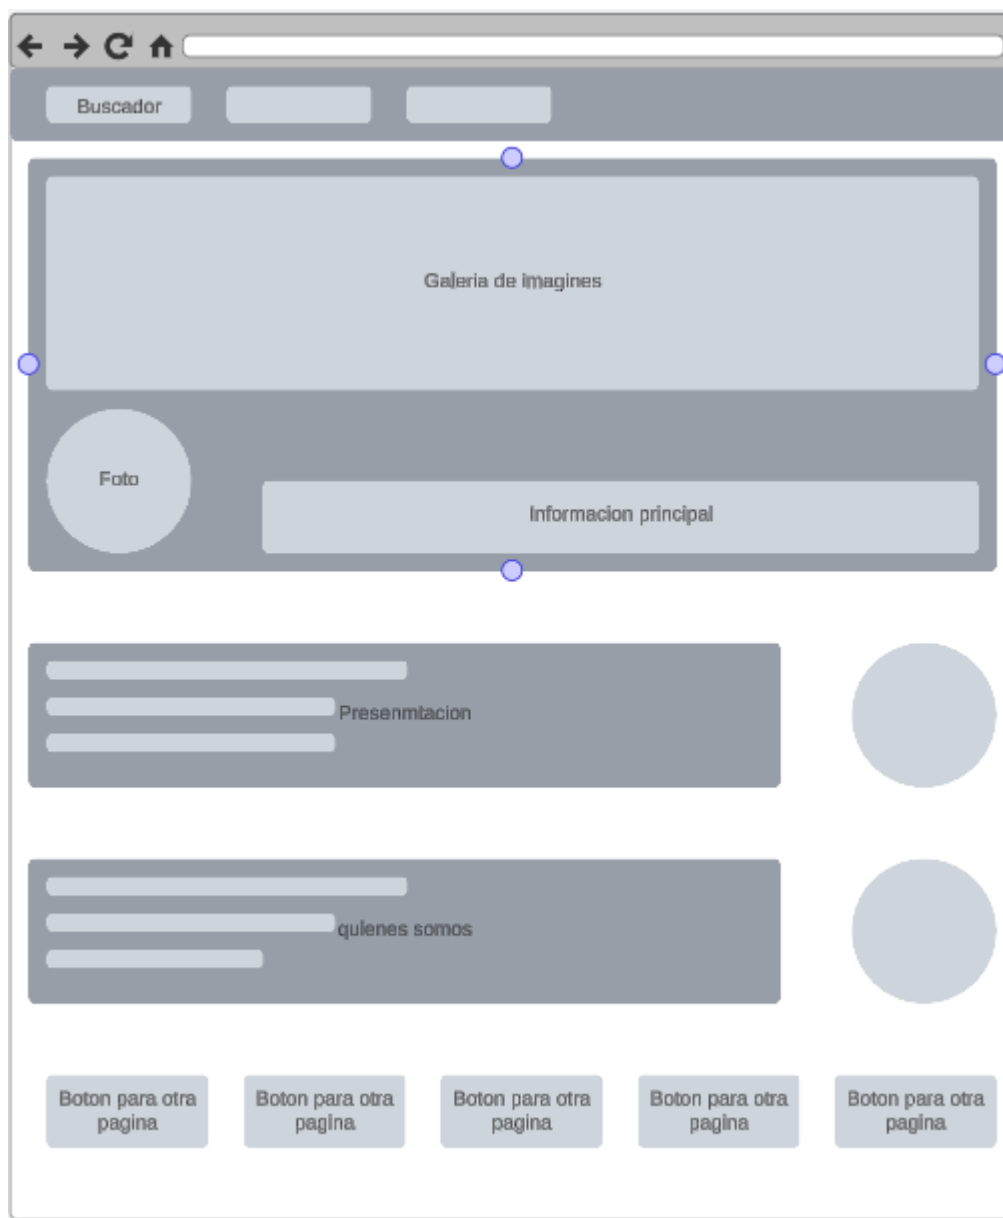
Buscador

Galeria de imagines

Foto

Informacion principal

Presenmtacion

quienes somos

Boton para otra pagina

Boton para otra pagina

Boton para otra pagina

Boton para otra pagina

Boton para otra pagina